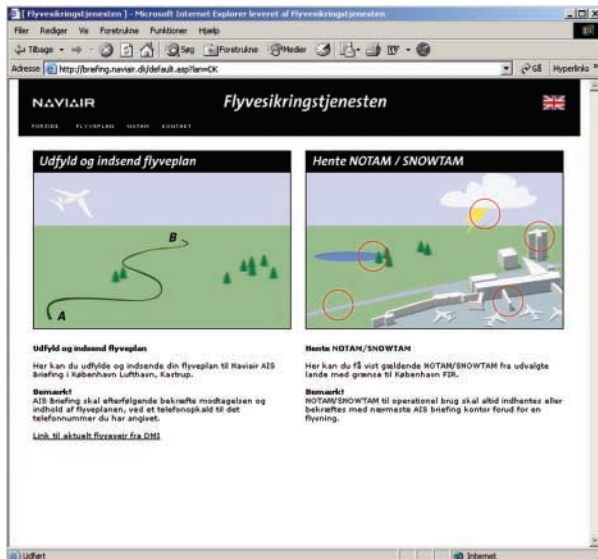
[ Flyvesikringstjenesten ] - Microsoft Internet Explorer leveret af Flyvesikringstjenesten

Filer Rediger Vis Foretrukne Funktioner Hjælp

Tilbage Søg Foretrukne Medier

Adresse http://briefing.naviair.dk/default.asp?lan=DK Gå Hyperlinks

NAVIAIR

Flyvesikringstjenesten

FORSIDE FLYVEPLAN NOTAM KONTAKT

Udfyld og indsend flyveplan

B

A

Hente NOTAM / SNOWTAM

Udfyld og indsend flyveplan

Her kan du udfylde og indsende din flyveplan til Naviair AIS Briefing i København Lufthavn, Kastrup.

Bemærk!
AIS Briefing skal efterfølgende bekræfte modtagelsen og indhold af flyveplanen, ved et telefonopkald til det telefonnummer du har angivet.

Link til aktuelt flyvevejr fra DMI

Hente NOTAM/SNOWTAM

Her kan du få vist gældende NOTAM/SNOWTAM fra udvalgte lande med grænse til København FIR.

Bemærk!
NOTAM/SNOWTAM til operationel brug skal altid indhentes eller bekræftes med nærmeste AIS briefing kontor forud for en flyvning.

Udført

Internet